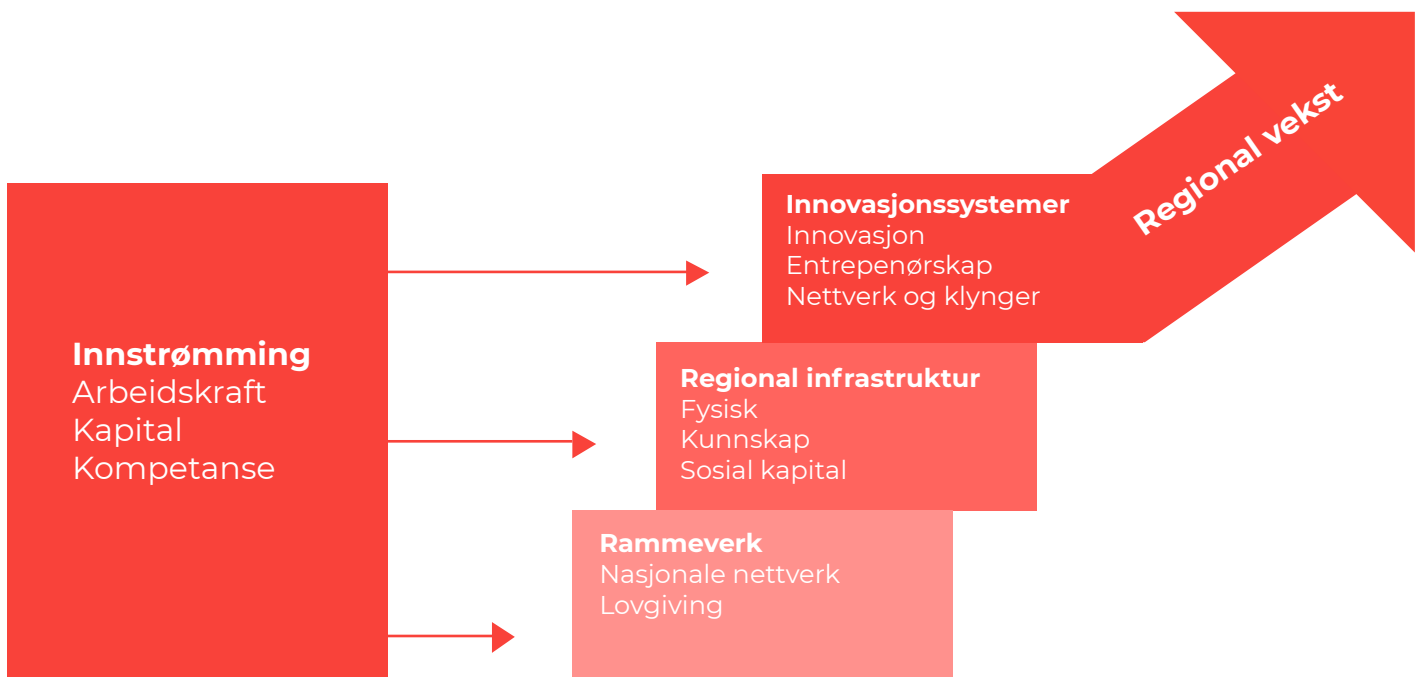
Innstrømming
Arbeidskraft
Kapital
Kompetanse

Innovasjonssystemer
Innovasjon
Entrepenørskap
Nettverk og klynger

Regional vekst

Regional infrastruktur
Fysisk
Kunnskap
Sosial kapital

Rammeverk
Nasjonale nettverk
Lovgiving